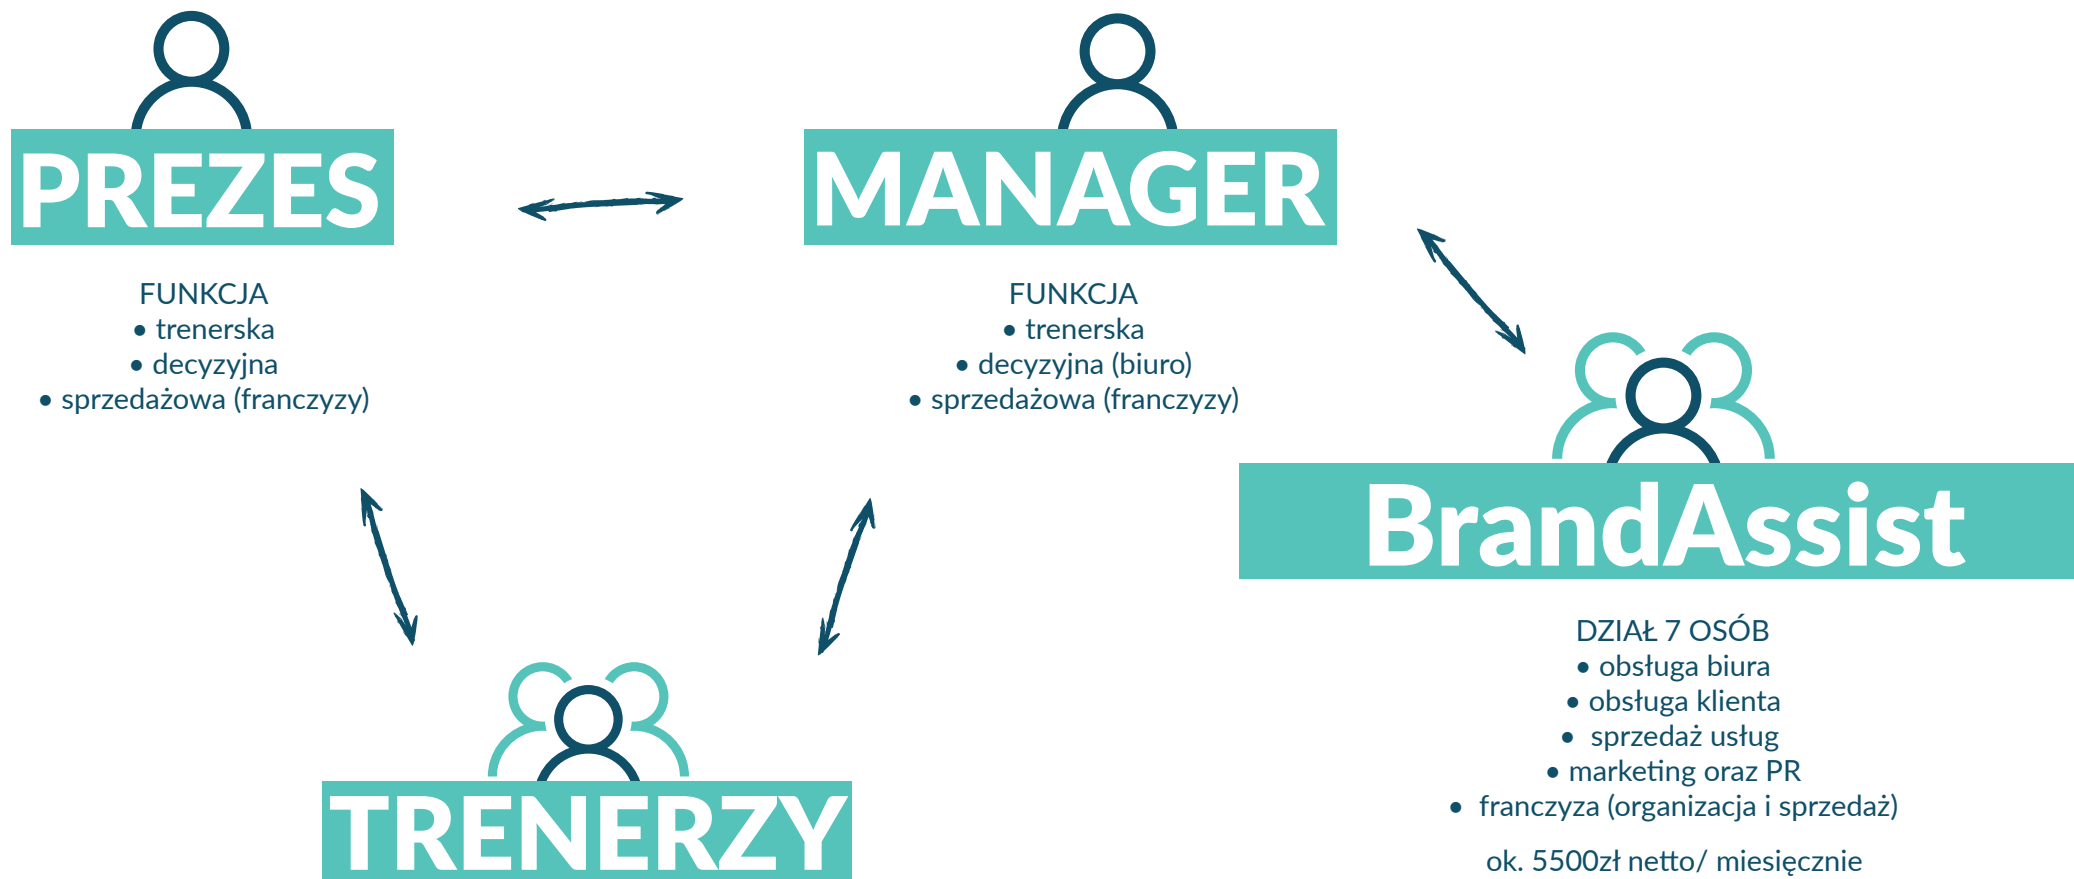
PREZES

FUNKCJA
• trenerska
• decyzyjna
• sprzedażowa (franczyzy)

MANAGER

FUNKCJA
• trenerska
• decyzyjna (biuro)
• sprzedażowa (franczyzy)

BrandAssist

DZIAŁ 7 OSÓB
• obsługa biura
• obsługa klienta
• sprzedaż usług
• marketing oraz PR
• franczyza (organizacja i sprzedaż)

ok. 5500zł netto/ miesięcznie

TRENERZY